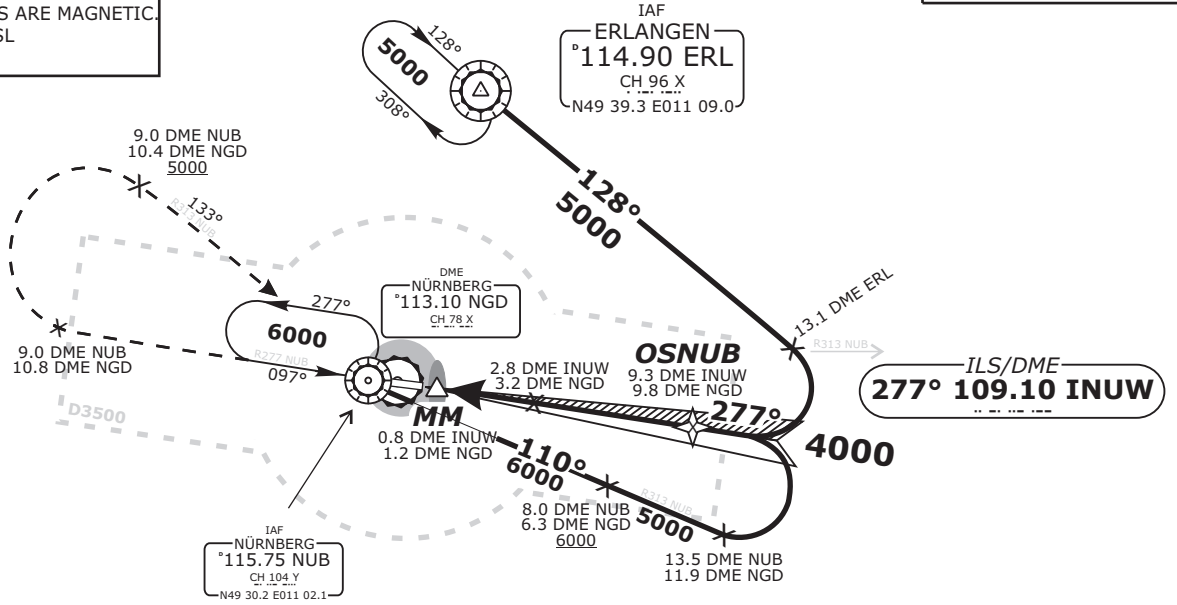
S ARE MAGNETIC.
SL

IAF
ERLANGEN
114.90 ERL
CH 96 X
N49 39.3 E011 09.0

128°
5000
308°

9.0 DME NUB
10.4 DME NGD
5000

133°
R313 NUB

128°
5000

DME
NÜRNBERG
113.10 NGD
CH 78 X

277°
6000

13.1 DME ERL
R313 NUB

9.0 DME NUB
10.8 DME NGD

R277 NUB
097°

OSNUB
9.3 DME INUW
9.8 DME NGD

ILS/DME
277° 109.10 INUW

2.8 DME INUW
3.2 DME NGD

D3500

MM
0.8 DME INUW
1.2 DME NGD

277°
4000

110°
6000

R313 NUB

8.0 DME NUB
6.3 DME NGD
6000

5000

13.5 DME NUB
11.9 DME NGD

IAF
NÜRNBERG
115.75 NUB
CH 104 Y
N49 30.2 E011 02.1